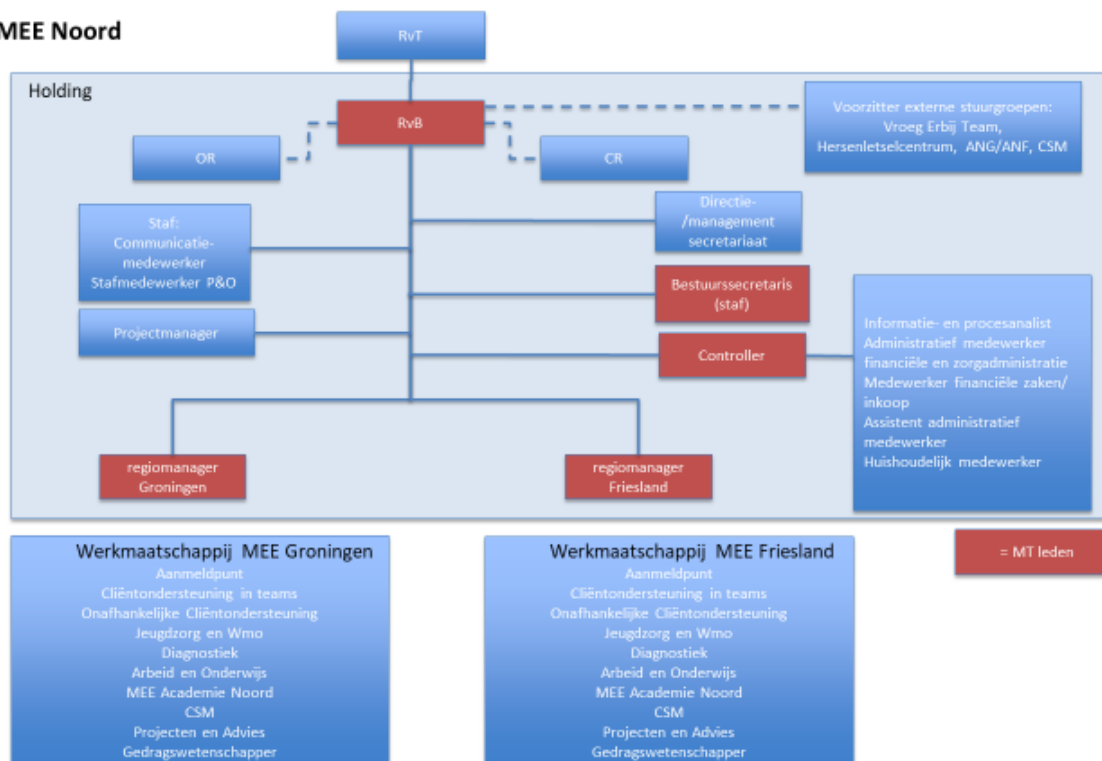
MEE Noord

RvT

Holding

RvB

Voorzitter externe stuurgroepen: Vroeg Erbij Team, Hersenletselcentrum, ANG/ANF, CSM

OR

CR

Staf: Communicatiemedewerker Stafmedewerker P&O

Directie-/management secretariaat

Bestuurssecretaris (staf)

Projectmanager

Controller

Informatie- en procesanalist
Administratief medewerker financiële en zorgadministratie
Medewerker financiële zaken/ inkoop
Assistent administratief medewerker
Huishoudelijk medewerker

regiomanager Groningen

regiomanager Friesland

= MT leden

Werkmaatschappij MEE Groningen
Aanmeldpunt
Cliëntondersteuning in teams
Onafhankelijke Cliëntondersteuning
Jeugdzorg en Wmo
Diagnostiek
Arbeid en Onderwijs
MEE Academie Noord
CSM
Projecten en Advies
Gedragswetenschapper

Werkmaatschappij MEE Friesland
Aanmeldpunt
Cliëntondersteuning in teams
Onafhankelijke Cliëntondersteuning
Jeugdzorg en Wmo
Diagnostiek
Arbeid en Onderwijs
MEE Academie Noord
CSM
Projecten en Advies
Gedragswetenschapper